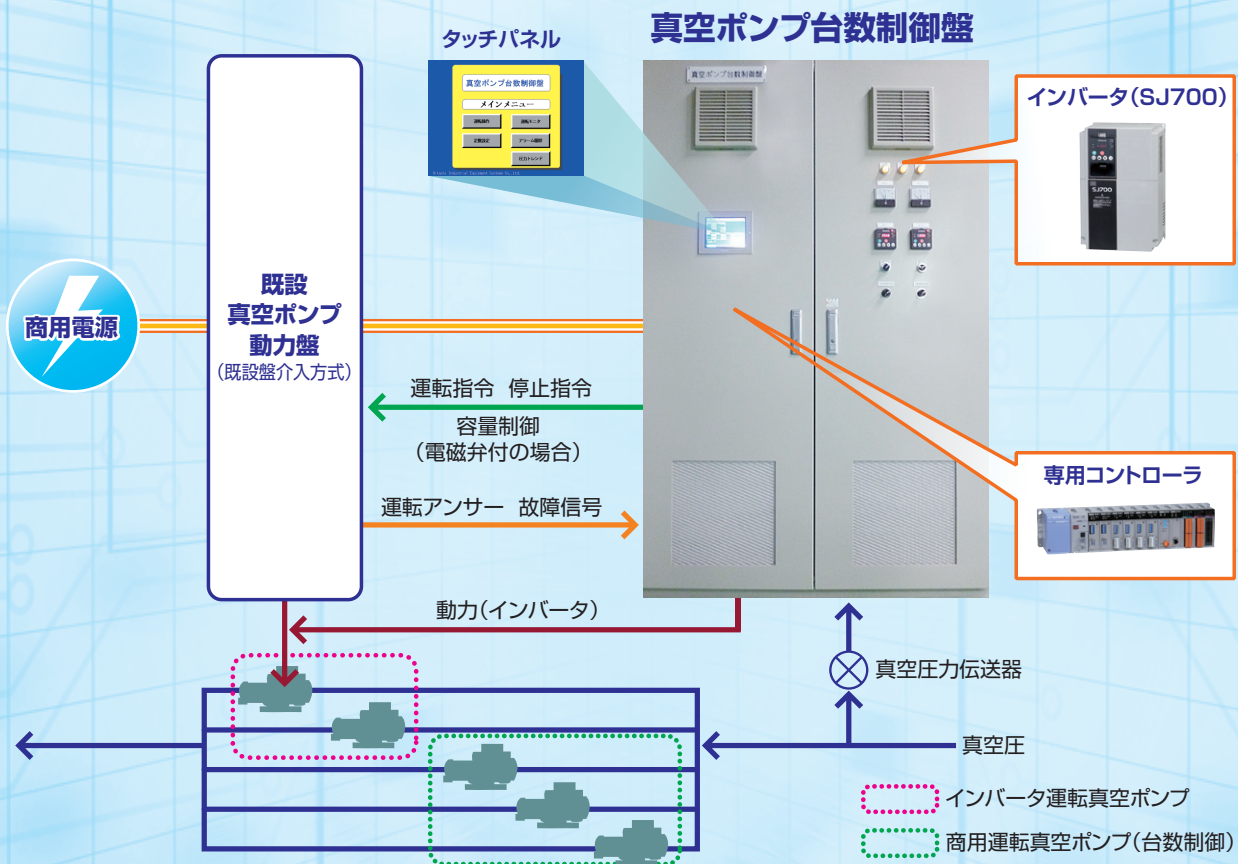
真空ポンプ台数制御盤

タッチパネル

真空ポンプ台数制御盤
メインメニュー
運転操作
運転モニタ
定数設定
アラーム履歴
圧力トレンド

真空ポンプ台数制御盤

インバータ(SJ700)

SJ700

既設
真空ポンプ
動力盤
(既設盤介入方式)

商用電源

運転指令 停止指令
容量制御
(電磁弁付の場合)

運転アンサー 故障信号

専用コントローラ

動力(インバータ)

真空圧力伝送器

真空圧

インバータ運転真空ポンプ

商用運転真空ポンプ(台数制御)